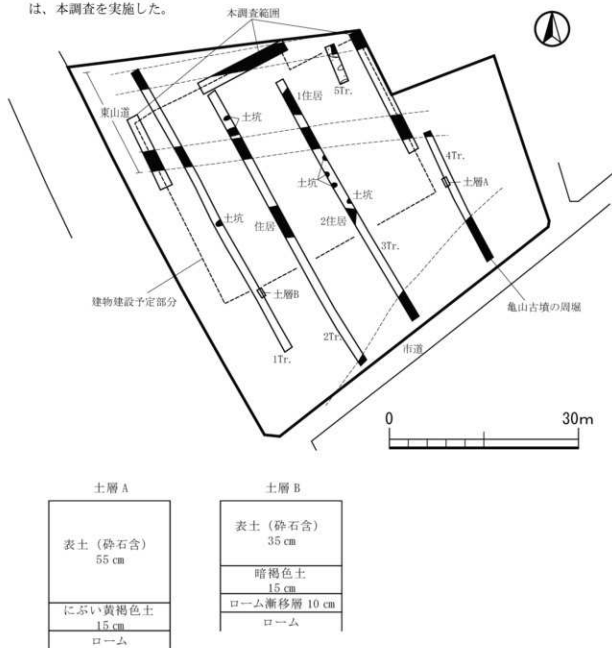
は、本調査を実施した。

本調査範囲

東山道

5Tr.

1住居

土坑

土坑

土坑

4Tr.

土層A

土坑

住居

2住居

3Tr.

建物建設予定部分

土層B

亀山古墳の周堀

2Tr.

1Tr.

市道

0

30m

土層 A

| |
|---|
| 表土（砕石含） 55 cm |
| にぶい黄褐色土 15 cm |
| ローム |

土層 B

| |
|---|
| 表土（砕石含） 35 cm |
| 暗褐色土 15 cm |
| ローム漸移層 10 cm |
| ローム |